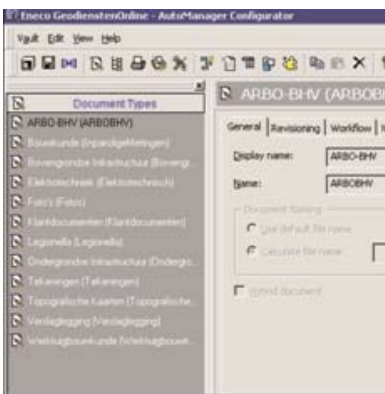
Eneco GeodienstenOnline - AutoManager Configurator

Vault Edit View Help

Document Types

ARBO-BHV (ARBOBHV)
Bouwkunde (Inpandigetekeningen)
Bovengrondse Infrastructuur (Bovengr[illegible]
Elektrotechniek (Elektrotechniek)
Foto's (Fotos)
Klantdocumenten (Klantdocumenten)
Legionella (Legionella)
Ondergrondse Infrastructuur (Ondergro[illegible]
Tekeningen (Tekeningen)
Topografische Kaarten (Topografische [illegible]
Verslaglegging (Verslaglegging)
Werktuigbouwkunde (Werktuigbouwk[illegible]

ARBO-BHV (ARBOB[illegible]

General Revisioning Workflow

Display name: ARBO-BHV

Name: ARBOBHV

Document Naming

Use default file name

Calculate file name

Hybrid document